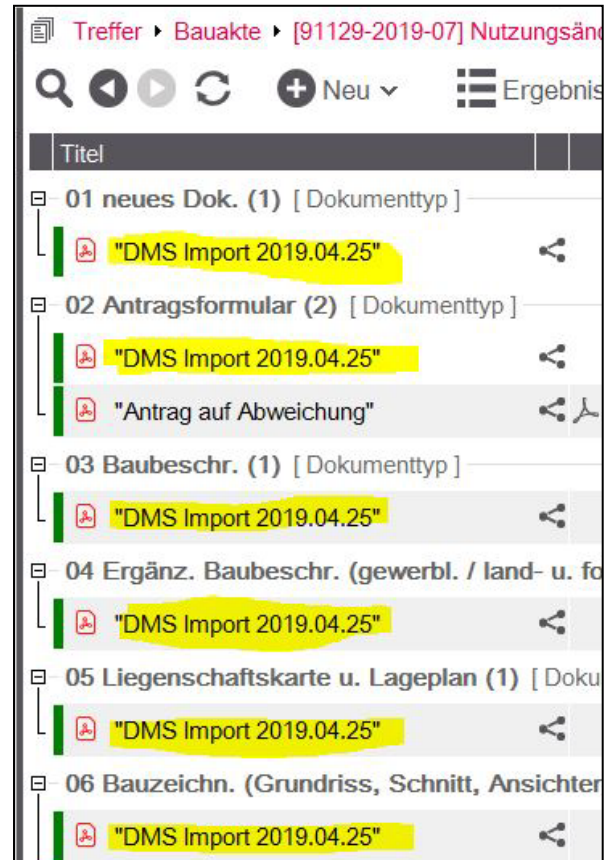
Treffer ▸ Bauakte ▸ [91129-2019-07] Nutzungsänd

Neu ⌄ Ergebnis

Titel

01 neues Dok. (1) [ Dokumenttyp ]

"DMS Import 2019.04.25"

02 Antragsformular (2) [ Dokumenttyp ]

"DMS Import 2019.04.25"

"Antrag auf Abweichung"

03 Baubeschr. (1) [ Dokumenttyp ]

"DMS Import 2019.04.25"

04 Ergänz. Baubeschr. (gewerbl. / land- u. fo

"DMS Import 2019.04.25"

05 Liegenschaftskarte u. Lageplan (1) [ Doku

"DMS Import 2019.04.25"

06 Bauzeichn. (Grundriss, Schnitt, Ansichten

"DMS Import 2019.04.25"